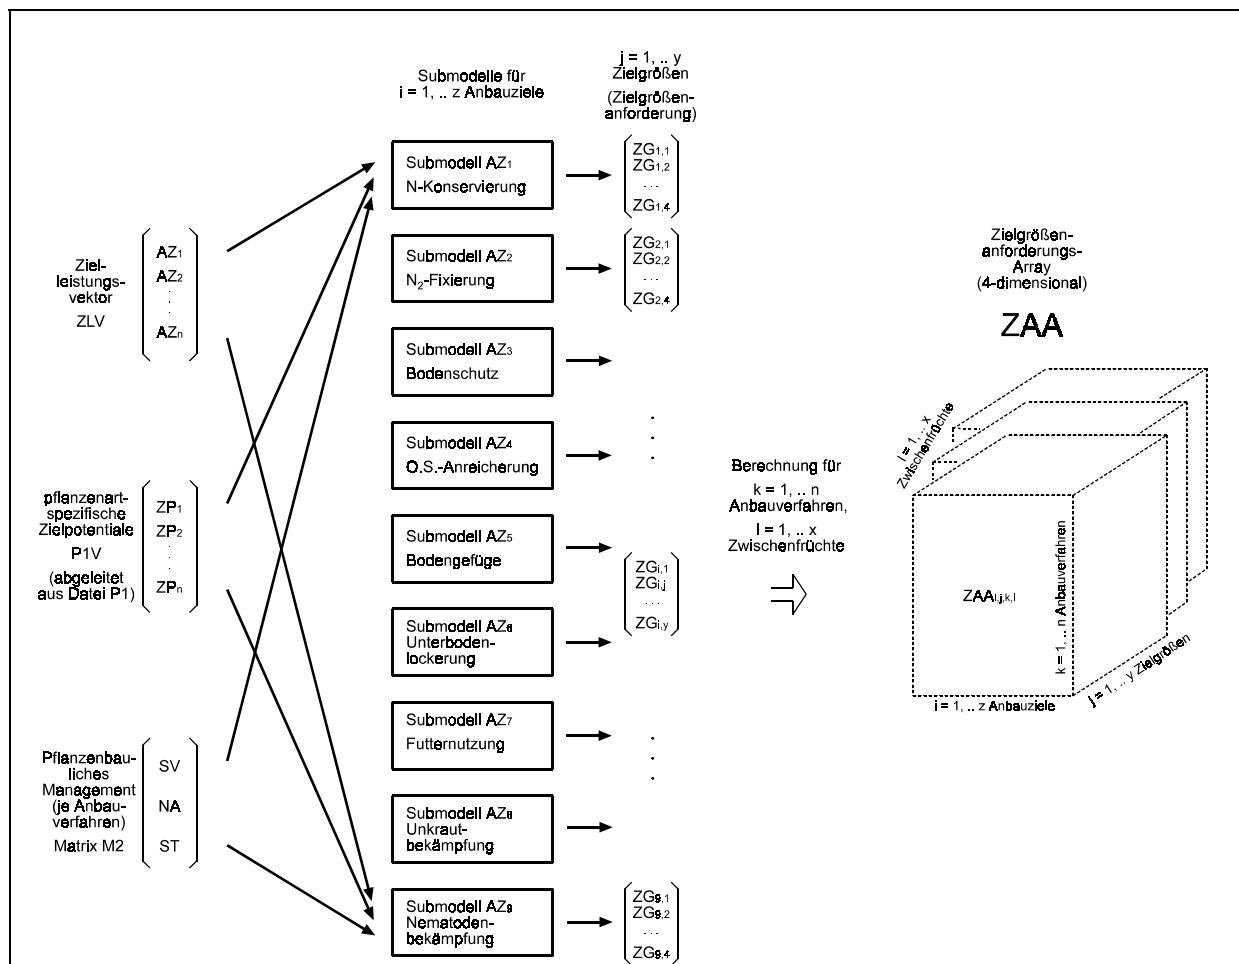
Submodelle für
i = 1, .. z Anbauziele

j = 1, .. y
Zielgrößen
(Zielgrößenanforderung)

Zielleistungsvektor
ZLV

$\begin{pmatrix} AZ_1 \\ AZ_2 \\ \vdots \\ AZ_n \end{pmatrix}$

pflanzenartspezifische
Zielpotentiale
P1V
(abgeleitet aus Datei P1)

$\begin{pmatrix} ZP_1 \\ ZP_2 \\ \vdots \\ ZP_n \end{pmatrix}$

Pflanzenbauliches
Management
(je Anbauverfahren)
Matrix M2

$\begin{pmatrix} SV \\ NA \\ ST \end{pmatrix}$

Submodell AZ$_1$
N-Konservierung

$\begin{pmatrix} ZG_{1,1} \\ ZG_{1,2} \\ \cdots \\ ZG_{1,4} \end{pmatrix}$

Submodell AZ$_2$
N$_2$-Fixierung

$\begin{pmatrix} ZG_{2,1} \\ ZG_{2,2} \\ \cdots \\ ZG_{2,4} \end{pmatrix}$

Submodell AZ$_3$
Bodenschutz

Submodell AZ$_4$
O.S.-Anreicherung

Submodell AZ$_5$
Bodengefüge

$\begin{pmatrix} ZG_{i,1} \\ ZG_{i,j} \\ \cdots \\ ZG_{i,y} \end{pmatrix}$

Submodell AZ$_6$
Unterbodenlockerung

Submodell AZ$_7$
Futternutzung

Submodell AZ$_8$
Unkrautbekämpfung

Submodell AZ$_9$
Nematodenbekämpfung

$\begin{pmatrix} ZG_{9,1} \\ ZG_{9,2} \\ \cdots \\ ZG_{9,4} \end{pmatrix}$

Berechnung für
k = 1, .. n
Anbauverfahren,
l = 1, .. x
Zwischenfrüchte

Zielgrößenanforderungs-Array
(4-dimensional)

ZAA

l = 1, .. x Zwischenfrüchte

ZAA$_{i,j,k,l}$

k = 1, .. n Anbauverfahren

j = 1, .. y Zielgrößen

i = 1, .. z Anbauziele